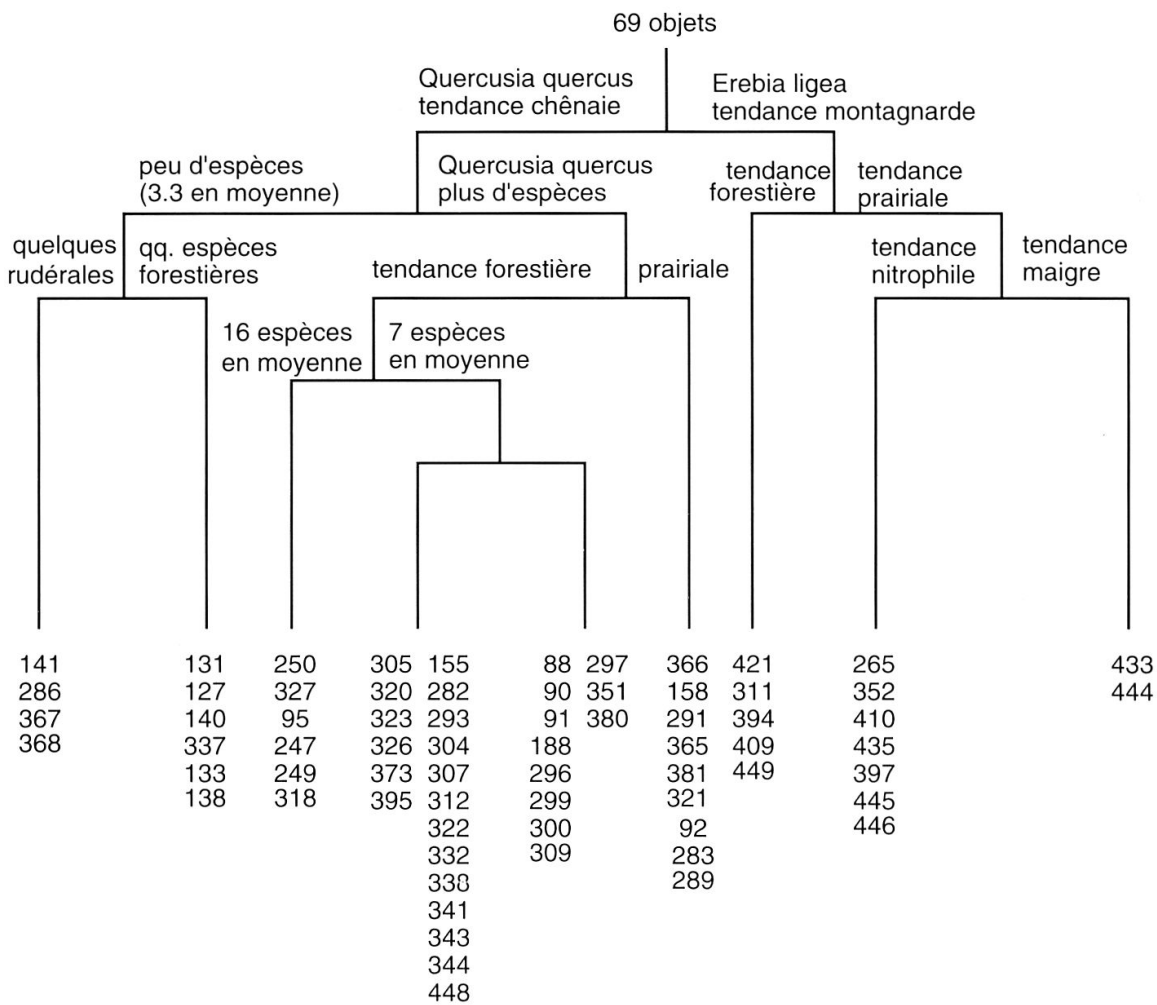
69 objets

Quercusia quercus tendance chênaie

Erebia ligea tendance montagnarde

peu d'espèces (3.3 en moyenne)

Quercusia quercus plus d'espèces

tendance forestière

tendance prairiale

quelques rudérales

qq. espèces forestières

tendance forestière

prairiale

tendance nitrophile

tendance maigre

16 espèces en moyenne

7 espèces en moyenne

141 286 367 368

131 127 140 337 133 138

250 327 95 247 249 318

305 320 323 326 373 395

155 282 293 304 307 312 322 332 338 341 343 344 448

88 90 91 188 296 299 300 309

297 351 380

366 158 291 365 381 321 92 283 289

421 311 394 409 449

265 352 410 435 397 445 446

433 444